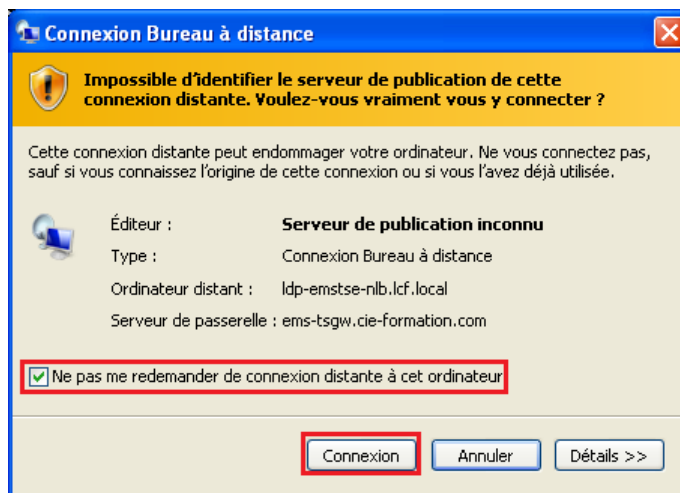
Connexion Bureau à distance

Impossible d'identifier le serveur de publication de cette connexion distante. Voulez-vous vraiment vous y connecter ?

Cette connexion distante peut endommager votre ordinateur. Ne vous connectez pas, sauf si vous connaissez l'origine de cette connexion ou si vous l'avez déjà utilisée.

| | |
|---|---|
| Éditeur : | Serveur de publication inconnu |
| Type : | Connexion Bureau à distance |
| Ordinateur distant : | ldp-emstse-nlb.lcf.local |
| Serveur de passerelle : | ems-tsgw.cie-formation.com |

Ne pas me redemander de connexion distante à cet ordinateur

Connexion Annuler Détails >>